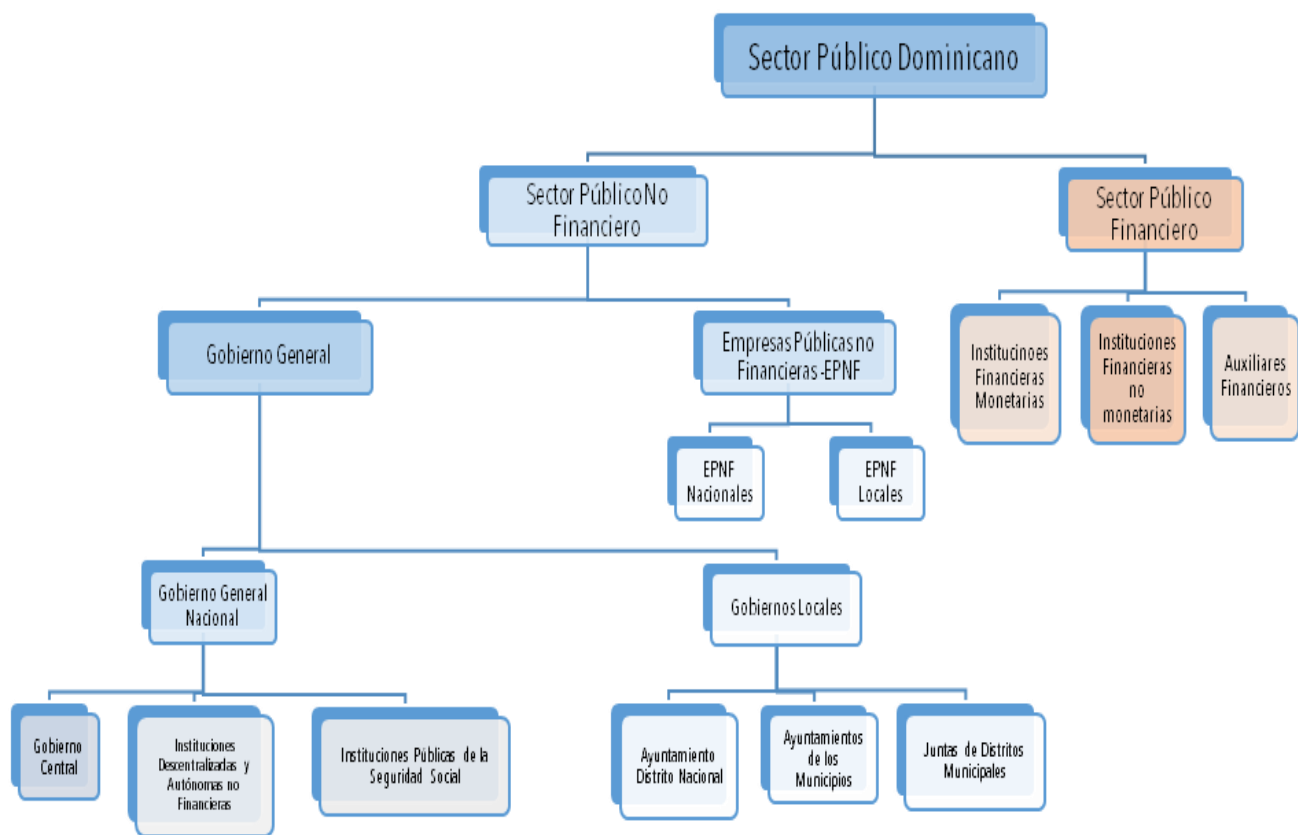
Sector Público Dominicano

Sector Público No Financiero

Sector Público Financiero

Gobierno General

Empresas Públicas no Financieras -EPNF

Institucinoes Financieras Monetarias

Instituciones Financieras no monetarias

Auxiliares Financieros

EPNF Nacionales

EPNF Locales

Gobierno General Nacional

Gobiernos Locales

Gobierno Central

Instituciones Descentralizadas y Autónomas no Financieras

Instituciones Públicas de la Seguridad Social

Ayuntamiento Distrito Nacional

Ayuntamientos de los Municipios

Juntas de Distritos Municipales